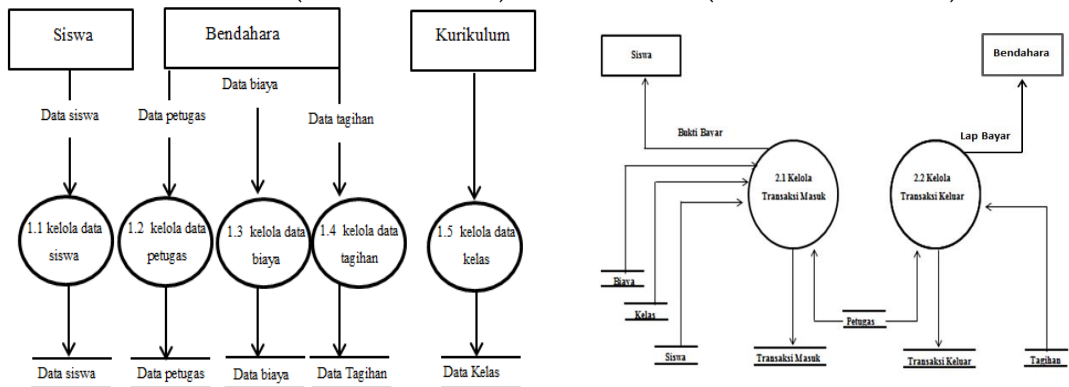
Siswa

Bendahara

Kurikulum

Data biaya

Data siswa

Data petugas

Data tagihan

1.1 kelola data siswa

1.2 kelola data petugas

1.3 kelola data biaya

1.4 kelola data tagihan

1.5 kelola data kelas

Data siswa

Data petugas

Data biaya

Data Tagihan

Data Kelas

Siswa

Bendahara

Bukti Bayar

Lap Bayar

2.1 Kelola Transaksi Masuk

2.2 Kelola Transaksi Keluar

Biaya

Kelas

Petugas

Siswa

Transaksi Masuk

Transaksi Keluar

Tagihan